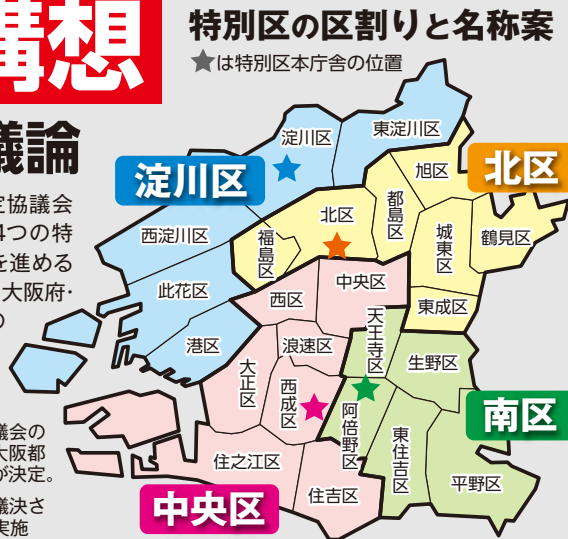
構想

議論

定協議会
4つの特
を進める
大阪府・
の

議会の
大阪都
が決定。

議決さ
実施

特別区の区割りと名称案

★は特別区本庁舎の位置

淀川区

北区

南区

中央区

淀川区
東淀川区
旭区
都島区
西淀川区
北区
福島区
城東区
鶴見区
此花区
中央区
西区
東成区
港区
浪速区
天王寺区
生野区
大正区
西成区
阿倍野区
東住吉区
住之江区
住吉区
平野区